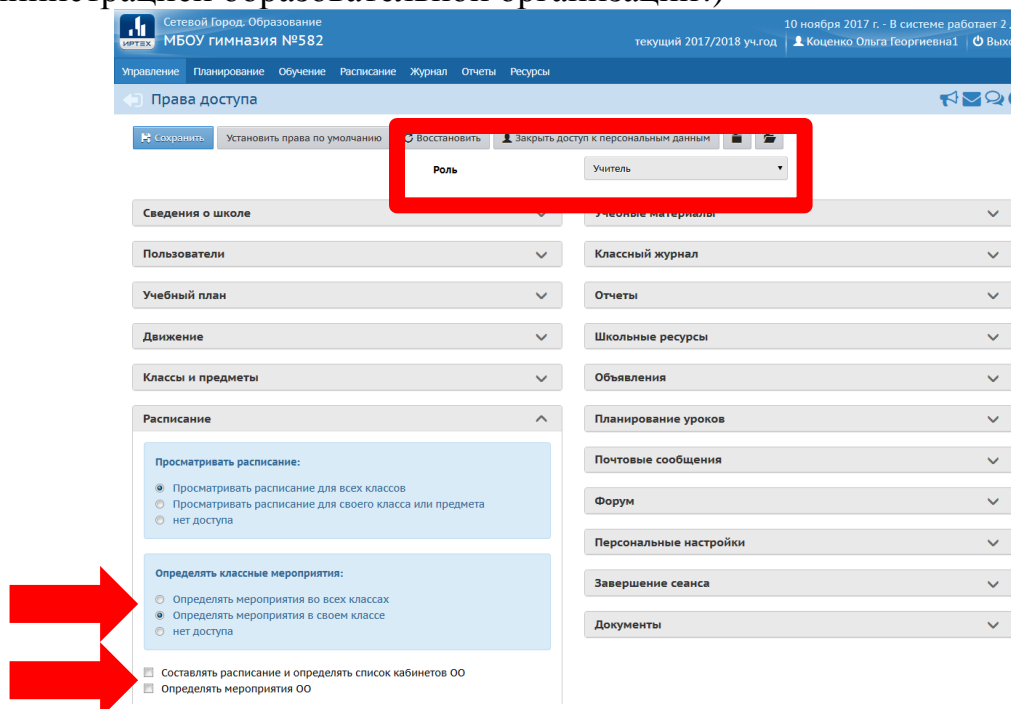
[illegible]инистрацией образовательной организации.)

ИРТЕХ Сетевой Город. Образование
МБОУ гимназия №582

10 ноября 2017 г. - В системе работает 2 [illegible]
текущий 2017/2018 уч.год | Коценко Ольга Георгиевна1 | Выхо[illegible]

Управление Планирование Обучение Расписание Журнал Отчеты Ресурсы

Права доступа

Сохранить | Установить права по умолчанию | Восстановить | Закрыть доступ к персональным данным

Роль | Учитель

Сведения о школе
Пользователи
Учебный план
Движение
Классы и предметы
Расписание

Просматривать расписание:
Просматривать расписание для всех классов
Просматривать расписание для своего класса или предмета
нет доступа

Определять классные мероприятия:
Определять мероприятия во всех классах
Определять мероприятия в своем классе
нет доступа

Составлять расписание и определять список кабинетов ОО
Определять мероприятия ОО

Учебные материалы
Классный журнал
Отчеты
Школьные ресурсы
Объявления
Планирование уроков
Почтовые сообщения
Форум
Персональные настройки
Завершение сеанса
Документы